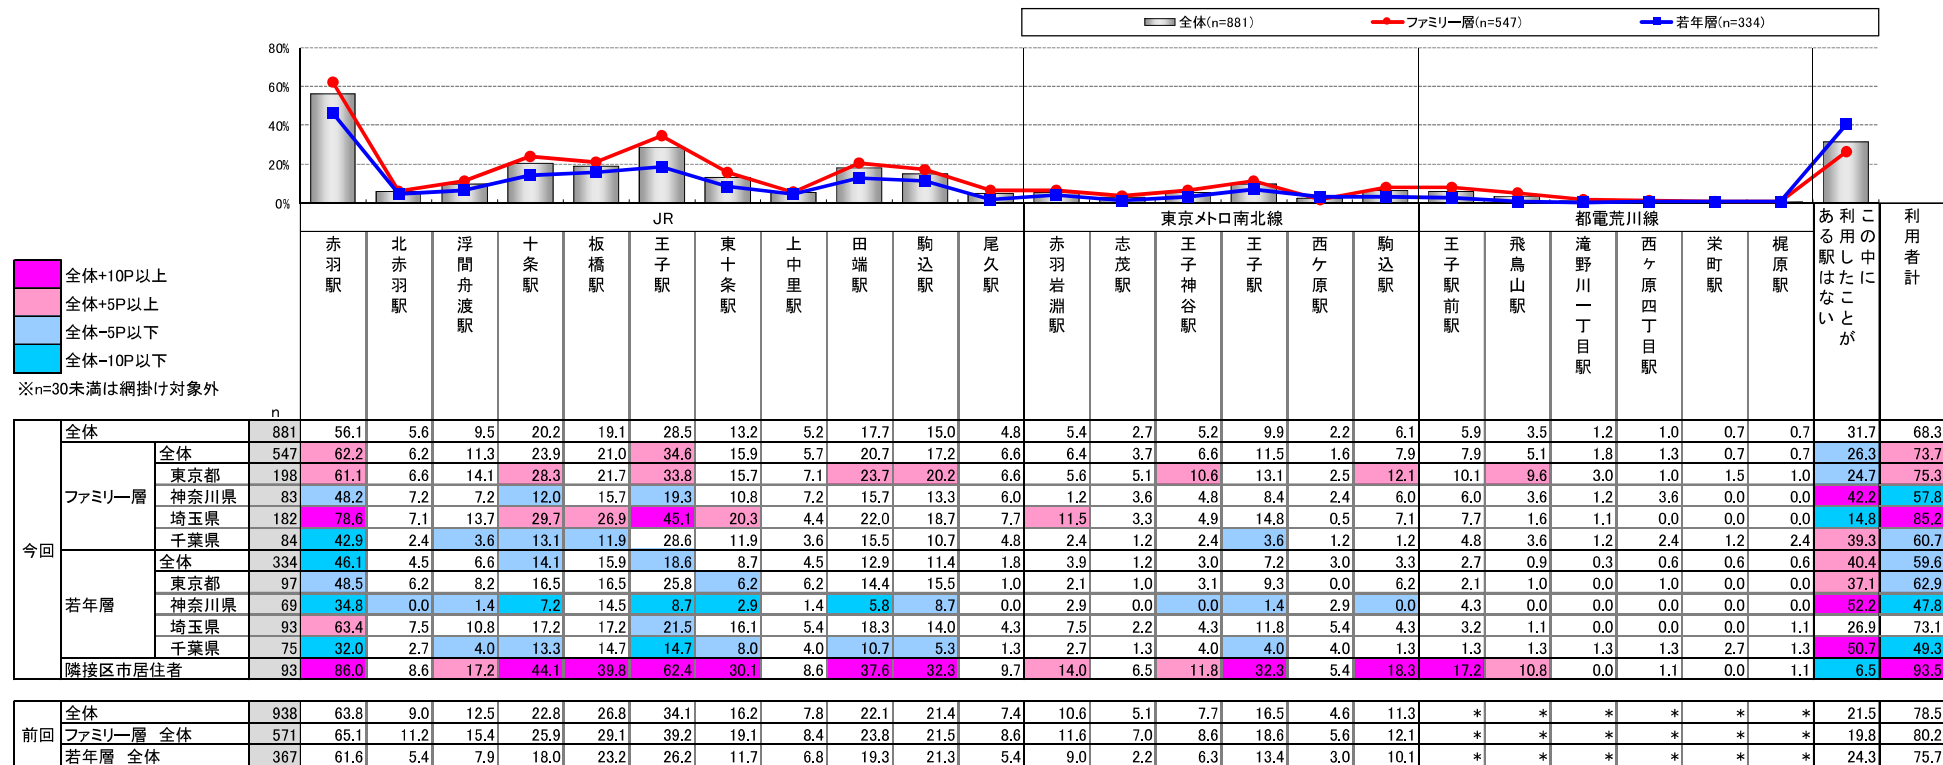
全体(n=881)　ファミリー層(n=547)　若年層(n=334)

80%
60%
40%
20%
0%

JR　東京メトロ南北線　都電荒川線

全体+10P以上
全体+5P以上
全体-5P以下
全体-10P以下
※n=30未満は網掛け対象外

| | | | n | 赤羽駅 | 北赤羽駅 | 浮間舟渡駅 | 十条駅 | 板橋駅 | 王子駅 | 東十条駅 | 上中里駅 | 田端駅 | 駒込駅 | 尾久駅 | 赤羽岩淵駅 | 志茂駅 | 王子神谷駅 | 王子駅 | 西ケ原駅 | 駒込駅 | 王子駅前駅 | 飛鳥山駅 | 滝野川一丁目駅 | 西ケ原四丁目駅 | 栄町駅 | 梶原駅 | この中に利用したことがある駅はない | 利用者計 |
|---|---|---|---|---|---|---|---|---|---|---|---|---|---|---|---|---|---|---|---|---|---|---|---|---|---|---|---|---|
| 今回 | 全体 | | 881 | 56.1 | 5.6 | 9.5 | 20.2 | 19.1 | 28.5 | 13.2 | 5.2 | 17.7 | 15.0 | 4.8 | 5.4 | 2.7 | 5.2 | 9.9 | 2.2 | 6.1 | 5.9 | 3.5 | 1.2 | 1.0 | 0.7 | 0.7 | 31.7 | 68.3 |
| | ファミリー層 | 全体 | 547 | 62.2 | 6.2 | 11.3 | 23.9 | 21.0 | 34.6 | 15.9 | 5.7 | 20.7 | 17.2 | 6.6 | 6.4 | 3.7 | 6.6 | 11.5 | 1.6 | 7.9 | 7.9 | 5.1 | 1.8 | 1.3 | 0.7 | 0.7 | 26.3 | 73.7 |
| | | 東京都 | 198 | 61.1 | 6.6 | 14.1 | 28.3 | 21.7 | 33.8 | 15.7 | 7.1 | 23.7 | 20.2 | 6.6 | 5.6 | 5.1 | 10.6 | 13.1 | 2.5 | 12.1 | 10.1 | 9.6 | 3.0 | 1.0 | 1.5 | 1.0 | 24.7 | 75.3 |
| | | 神奈川県 | 83 | 48.2 | 7.2 | 7.2 | 12.0 | 15.7 | 19.3 | 10.8 | 7.2 | 15.7 | 13.3 | 6.0 | 1.2 | 3.6 | 4.8 | 8.4 | 2.4 | 6.0 | 6.0 | 3.6 | 1.2 | 3.6 | 0.0 | 0.0 | 42.2 | 57.8 |
| | | 埼玉県 | 182 | 78.6 | 7.1 | 13.7 | 29.7 | 26.9 | 45.1 | 20.3 | 4.4 | 22.0 | 18.7 | 7.7 | 11.5 | 3.3 | 4.9 | 14.8 | 0.5 | 7.1 | 7.7 | 1.6 | 1.1 | 0.0 | 0.0 | 0.0 | 14.8 | 85.2 |
| | | 千葉県 | 84 | 42.9 | 2.4 | 3.6 | 13.1 | 11.9 | 28.6 | 11.9 | 3.6 | 15.5 | 10.7 | 4.8 | 2.4 | 1.2 | 2.4 | 3.6 | 1.2 | 1.2 | 4.8 | 3.6 | 1.2 | 2.4 | 1.2 | 2.4 | 39.3 | 60.7 |
| | 若年層 | 全体 | 334 | 46.1 | 4.5 | 6.6 | 14.1 | 15.9 | 18.6 | 8.7 | 4.5 | 12.9 | 11.4 | 1.8 | 3.9 | 1.2 | 3.0 | 7.2 | 3.0 | 3.3 | 2.7 | 0.9 | 0.3 | 0.6 | 0.6 | 0.6 | 40.4 | 59.6 |
| | | 東京都 | 97 | 48.5 | 6.2 | 8.2 | 16.5 | 16.5 | 25.8 | 6.2 | 6.2 | 14.4 | 15.5 | 1.0 | 2.1 | 1.0 | 3.1 | 9.3 | 0.0 | 6.2 | 2.1 | 1.0 | 0.0 | 1.0 | 0.0 | 0.0 | 37.1 | 62.9 |
| | | 神奈川県 | 69 | 34.8 | 0.0 | 1.4 | 7.2 | 14.5 | 8.7 | 2.9 | 1.4 | 5.8 | 8.7 | 0.0 | 2.9 | 0.0 | 0.0 | 1.4 | 2.9 | 0.0 | 4.3 | 0.0 | 0.0 | 0.0 | 0.0 | 0.0 | 52.2 | 47.8 |
| | | 埼玉県 | 93 | 63.4 | 7.5 | 10.8 | 17.2 | 17.2 | 21.5 | 16.1 | 5.4 | 18.3 | 14.0 | 4.3 | 7.5 | 2.2 | 4.3 | 11.8 | 5.4 | 4.3 | 3.2 | 1.1 | 0.0 | 0.0 | 0.0 | 1.1 | 26.9 | 73.1 |
| | | 千葉県 | 75 | 32.0 | 2.7 | 4.0 | 13.3 | 14.7 | 14.7 | 8.0 | 4.0 | 10.7 | 5.3 | 1.3 | 2.7 | 1.3 | 4.0 | 4.0 | 4.0 | 1.3 | 1.3 | 1.3 | 1.3 | 1.3 | 2.7 | 1.3 | 50.7 | 49.3 |
| | 隣接区市居住者 | | 93 | 86.0 | 8.6 | 17.2 | 44.1 | 39.8 | 62.4 | 30.1 | 8.6 | 37.6 | 32.3 | 9.7 | 14.0 | 6.5 | 11.8 | 32.3 | 5.4 | 18.3 | 17.2 | 10.8 | 0.0 | 1.1 | 0.0 | 1.1 | 6.5 | 93.5 |
| 前回 | 全体 | | 938 | 63.8 | 9.0 | 12.5 | 22.8 | 26.8 | 34.1 | 16.2 | 7.8 | 22.1 | 21.4 | 7.4 | 10.6 | 5.1 | 7.7 | 16.5 | 4.6 | 11.3 | ＊ | ＊ | ＊ | ＊ | ＊ | ＊ | 21.5 | 78.5 |
| | ファミリー層 全体 | | 571 | 65.1 | 11.2 | 15.4 | 25.9 | 29.1 | 39.2 | 19.1 | 8.4 | 23.8 | 21.5 | 8.6 | 11.6 | 7.0 | 8.6 | 18.6 | 5.6 | 12.1 | ＊ | ＊ | ＊ | ＊ | ＊ | ＊ | 19.8 | 80.2 |
| | 若年層 全体 | | 367 | 61.6 | 5.4 | 7.9 | 18.0 | 23.2 | 26.2 | 11.7 | 6.8 | 19.3 | 21.3 | 5.4 | 9.0 | 2.2 | 6.3 | 13.4 | 3.0 | 10.1 | ＊ | ＊ | ＊ | ＊ | ＊ | ＊ | 24.3 | 75.7 |